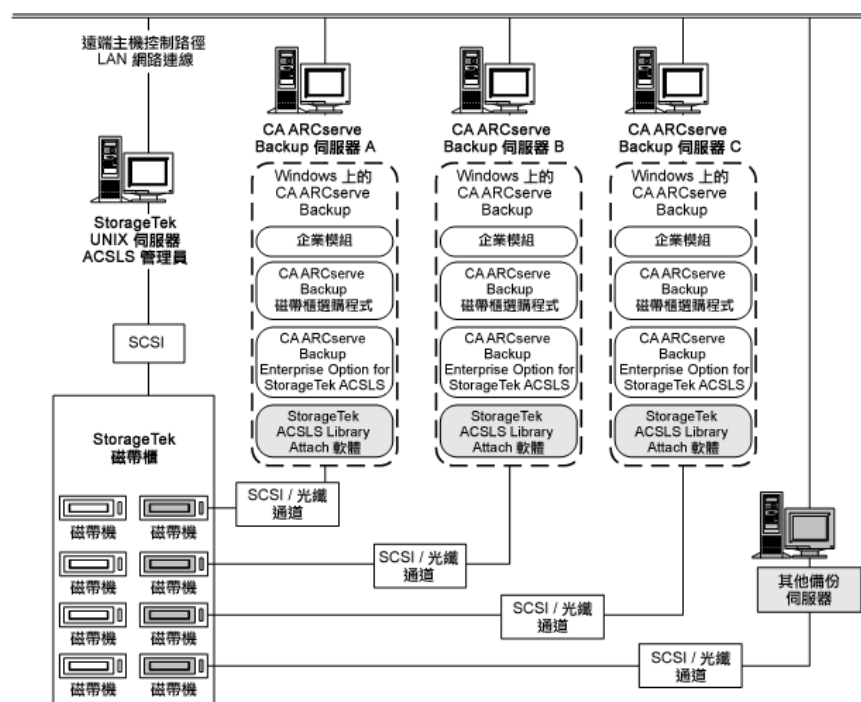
遠端主機控制路徑
LAN 網路連線

StorageTek
UNIX 伺服器
ACSLS 管理員

SCSI

StorageTek
磁帶櫃

磁帶機 磁帶機
磁帶機 磁帶機
磁帶機 磁帶機
磁帶機 磁帶機

CA ARCserve
Backup 伺服器 A

Windows 上的
CA ARCserve
Backup

企業模組

CA ARCserve
Backup
磁帶櫃選購程式

CA ARCserve
Backup
Enterprise Option for
StorageTek ACSLS

StorageTek
ACSLS Library
Attach 軟體

CA ARCserve
Backup 伺服器 B

Windows 上的
CA ARCserve
Backup

企業模組

CA ARCserve
Backup
磁帶櫃選購程式

CA ARCserve
Backup
Enterprise Option for
StorageTek ACSLS

StorageTek
ACSLS Library
Attach 軟體

CA ARCserve
Backup 伺服器 C

Windows 上的
CA ARCserve
Backup

企業模組

CA ARCserve
Backup
磁帶櫃選購程式

CA ARCserve
Backup
Enterprise Option for
StorageTek ACSLS

StorageTek
ACSLS Library
Attach 軟體

SCSI / 光纖
通道

SCSI / 光纖
通道

SCSI / 光纖
通道

SCSI / 光纖
通道

其他備份
伺服器